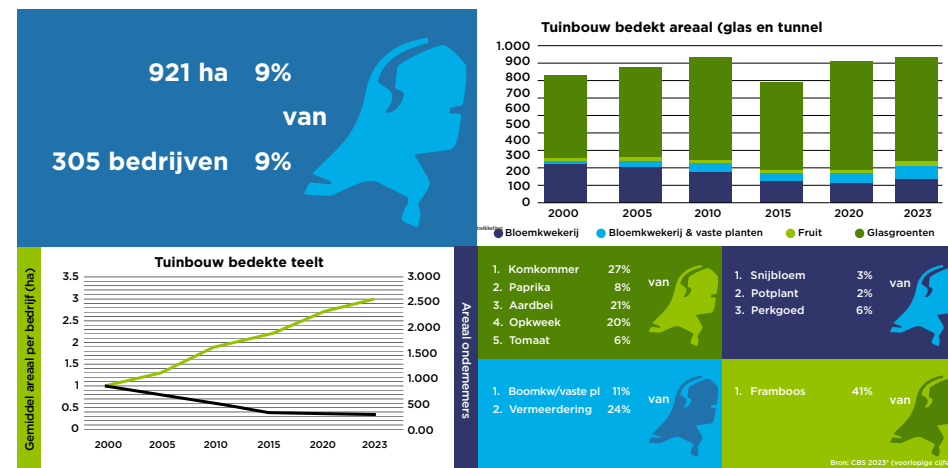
921 ha 9%

van

305 bedrijven 9%

Tuinbouw bedekt areaal (glas en tunnel

| | |
|---|---|
| 1.000 | |
| 900 | |
| 800 | |
| 700 | |
| 600 | |
| 500 | |
| 400 | |
| 300 | |
| 200 | |
| 100 | |
| 0 | |

2000 2005 2010 2015 2020 2023

Bloemkwekerij Bloemkwekerij & vaste planten Fruit Glasgroenten

Tuinbouw bedekte teelt

Gemiddel areaal per bedrijf (ha)

3.5 3 2.5 2 1.5 1 0.5 0

3.000 2.500 2.000 1.500 1.000 500 0.00

2000 2005 2010 2015 2020 2023

Areaal ondernemers

1. Komkommer 27%
2. Paprika 8%
3. Aardbei 21%
4. Opkweek 20%
5. Tomaat 6%

van

1. Snijbloem 3%
2. Potplant 2%
3. Perkgoed 6%

van

1. Boomkw/vaste pl 11%
2. Vermeerdering 24%

van

1. Framboos 41%

van

Bron: CBS 2023* (voorlopige cijf